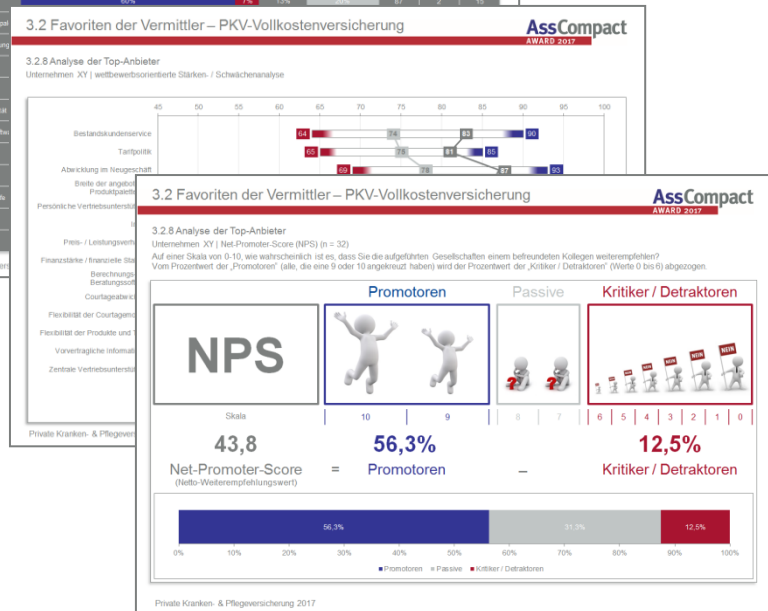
3.2 Favoriten der Vermittler – PKV-Vollkostenversicherung

AssCompact AWARD 2017

3.2.8 Analyse der Top-Anbieter

Unternehmen XY | wettbewerbsorientierte Stärken- / Schwächenanalyse

45 50 55 60 65 70 75 80 85 90 95 100

Bestandskundenservice 64 74 83 90

Tarifpolitik 65 78 81 85

Abwicklung im Neugeschäft 69 78 87 93

Breite der angebot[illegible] Produktpalett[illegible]

Persönliche Vertriebsunterstüt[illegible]

Preis- / Leistungsverh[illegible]

Finanzstärke / finanzielle Sta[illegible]

Berechnungs- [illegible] Beratungssoft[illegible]

Courtageabrec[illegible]

Flexibilität der Courtagemo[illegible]

Flexibilität der Produkte und T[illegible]

Vorvertragliche Informati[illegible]

Zentrale Vertriebsunterstüt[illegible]

Private Kranken- & Pflegever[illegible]

3.2 Favoriten der Vermittler – PKV-Vollkostenversicherung

AssCompact AWARD 2017

3.2.8 Analyse der Top-Anbieter

Unternehmen XY | Net-Promoter-Score (NPS) (n = 32)

Auf einer Skala von 0-10, wie wahrscheinlich ist es, dass Sie die aufgeführten Gesellschaften einem befreundeten Kollegen weiterempfehlen?
Vom Prozentwert der „Promotoren" (alle, die eine 9 oder 10 angekreuzt haben) wird der Prozentwert der „Kritiker / Detraktoren" (Werte 0 bis 6) abgezogen.

Promotoren | Passive | Kritiker / Detraktoren

NPS

NEIN NEIN NEIN

Skala | 10 | 9 | 8 | 7 | 6 | 5 | 4 | 3 | 2 | 1 | 0

43,8 = 56,3% – 12,5%

Net-Promoter-Score (Netto-Weiterempfehlungswert) = Promotoren – Kritiker / Detraktoren

56,3% 31,3% 12,5%

0% 10% 20% 30% 40% 50% 60% 70% 80% 90% 100%

■ Promotoren ■ Passive ■ Kritiker / Detraktoren

Private Kranken- & Pflegeversicherung 2017